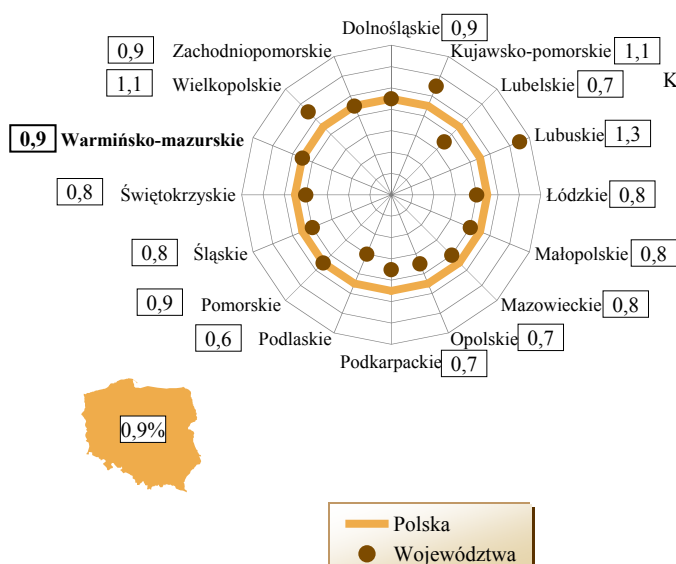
Dolnośląskie 0,9
Kujawsko-pomorskie 1,1
K
Lubelskie 0,7
Lubuskie 1,3
Łódzkie 0,8
Małopolskie 0,8
Mazowieckie 0,8
Opolskie 0,7
Podkarpackie 0,7
Podlaskie 0,6
Pomorskie 0,9
Śląskie 0,8
Świętokrzyskie 0,8
Warmińsko-mazurskie 0,9
Wielkopolskie 1,1
Zachodniopomorskie 0,9

0,9%

Polska
Województwa